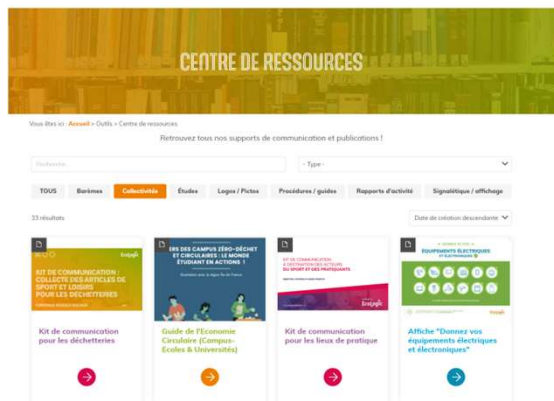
CENTRE DE RESSOURCES

Vous êtes ici : Accueil > Outils > Centre de ressources

Retrouvez tous nos supports de communication et publications !

Recherche

- Type -

TOUS
Barèmes
Collectivités
Études
Logos / Pictos
Procédures / guides
Rapports d'activité
Signalétique / affichage

33 résultats

Date de création descendante

KIT DE COMMUNICATION : COLLECTE DES ARTICLES DE SPORT ET LOISIRS POUR LES DÉCHETTERIES
ecologic

Kit de communication pour les déchetteries

ERS DES CAMPUS ZÉRO-DÉCHET ET CIRCULAIRES : LE MONDE ÉTUDIANT EN ACTIONS !

Guide de l'Économie Circulaire (Campus-Écoles & Universités)

KIT DE COMMUNICATION À DESTINATION DES ACTEURS DU SPORT ET DES PRATIQUANTS
ecologic

Kit de communication pour les lieux de pratique

ÉQUIPEMENTS ÉLECTRIQUES ET ÉLECTRONIQUES
ecologic

Affiche "Donnez vos équipements électriques et électroniques"